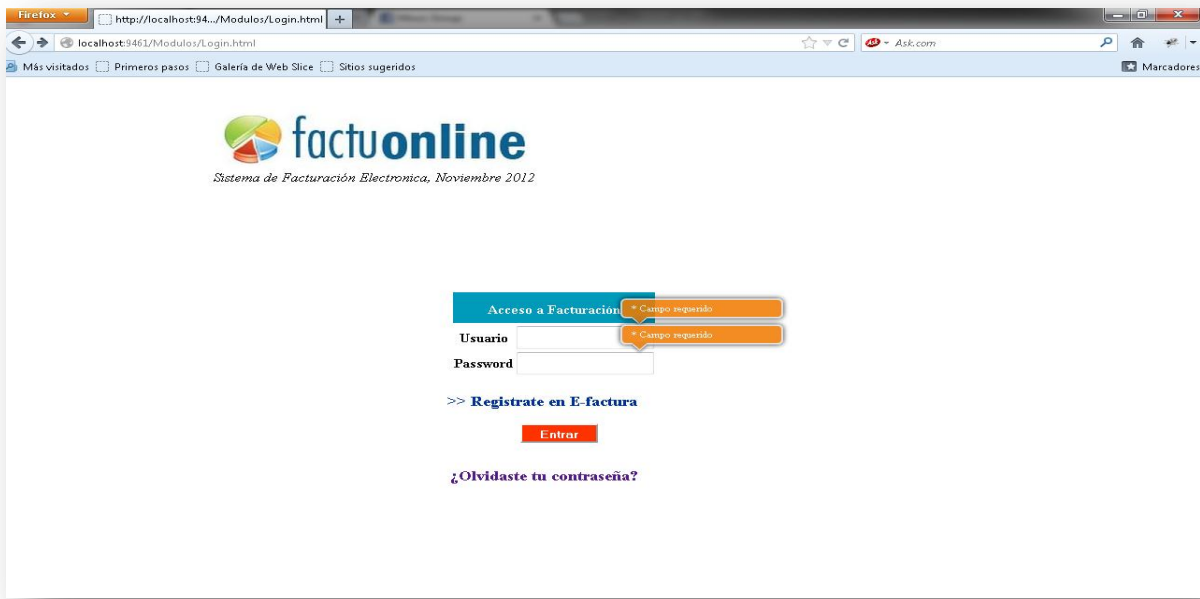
Firefox
http://localhost:94.../Modulos/Login.html
+
localhost:9461/Modulos/Login.html
Ask.com
Más visitados Primeros pasos Galería de Web Slice Sitios sugeridos
Marcadores

factuonline
Sistema de Facturación Electronica, Noviembre 2012

Acceso a Facturación
* Campo requerido
* Campo requerido
Usuario
Password

>> Registrate en E-factura

Entrar

¿Olvidaste tu contraseña?